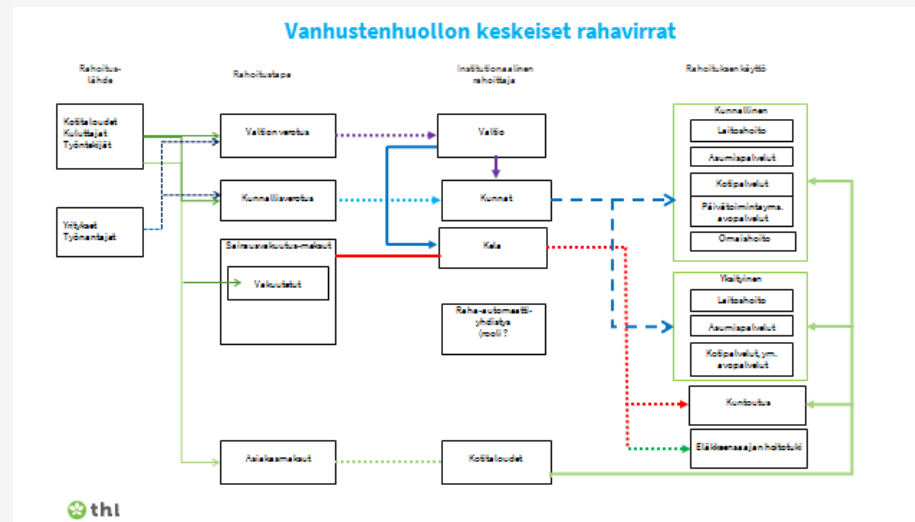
Vanhustenhuollon keskeiset rahavirrat

Rahoitus-lähde

Rahoitustapa

Institutionaalinen rahoittaja

Rahoituksen käyttö

Kotitaloudet
Kuluttajat
Työntekijät

Yritykset
Työnantajat

Valtion verotus

Kunnallisverotus

Sairausvakuutus-maksut

Vakuutetut

Asiakasmaksut

Valtio

Kunnat

Kela

Raha-automaatti-yhdistys (rooli ?

Kotitaloudet

Kunnallinen

Laitoshoito

Asumispalvelut

Kotipalvelut

Päivätoimintayms. avopalvelut

Omaishoito

Yksityinen

Laitoshoito

Asumispalvelut

Kotipalvelut, ym. avopalvelut

Kuntoutus

Eläkkeensaajan hoitotuki

thl